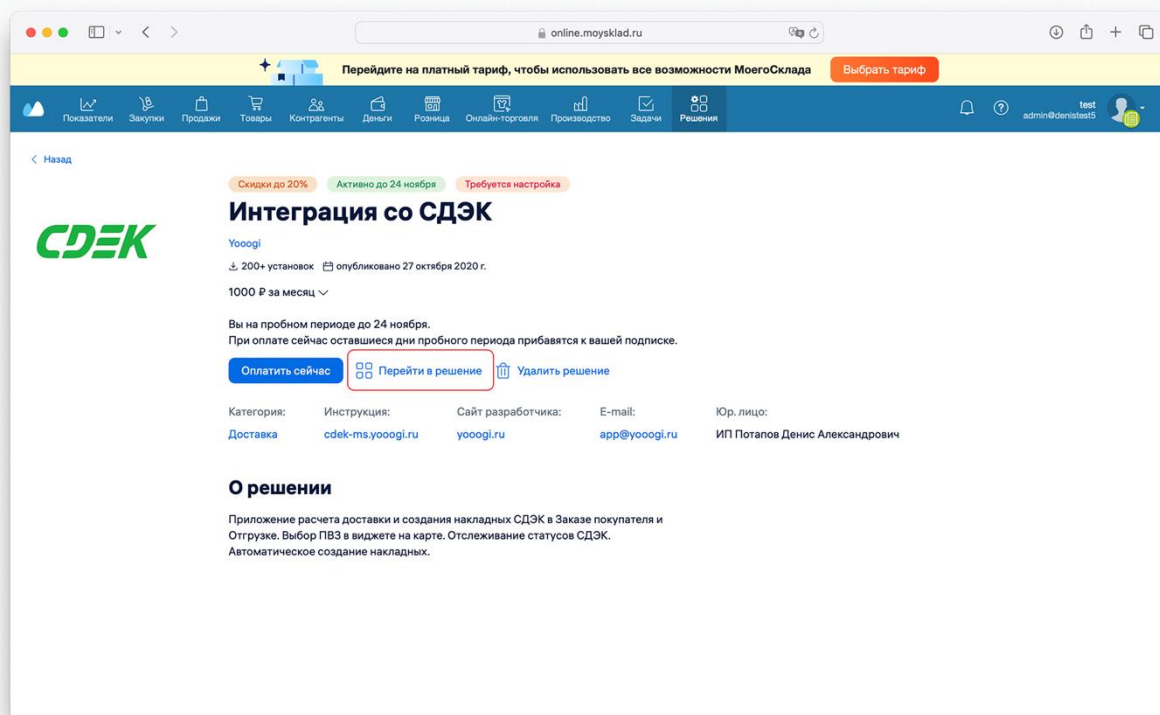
online.moysklad.ru

Перейдите на платный тариф, чтобы использовать все возможности МоегоСклада
Выбрать тариф

Показатели Закупки Продажи Товары Контрагенты Деньги Розница Онлайн-торговля Производство Задачи Решения

test
admin@denistest5

Назад

CDEK

Скидки до 20% Активно до 24 ноября Требуется настройка

Интеграция со СДЭК

Yooogi

200+ установок опубликовано 27 октября 2020 г.

1000 ₽ за месяц

Вы на пробном периоде до 24 ноября.
При оплате сейчас оставшиеся дни пробного периода прибавятся к вашей подписке.

Оплатить сейчас Перейти в решение Удалить решение

| Категория: | Инструкция: | Сайт разработчика: | E-mail: | Юр. лицо: |
|---|---|---|---|---|
| Доставка | cdek-ms.yooogi.ru | yooogi.ru | app@yooogi.ru | ИП Потапов Денис Александрович |

О решении

Приложение расчета доставки и создания накладных СДЭК в Заказе покупателя и Отгрузке. Выбор ПВЗ в виджете на карте. Отслеживание статусов СДЭК. Автоматическое создание накладных.